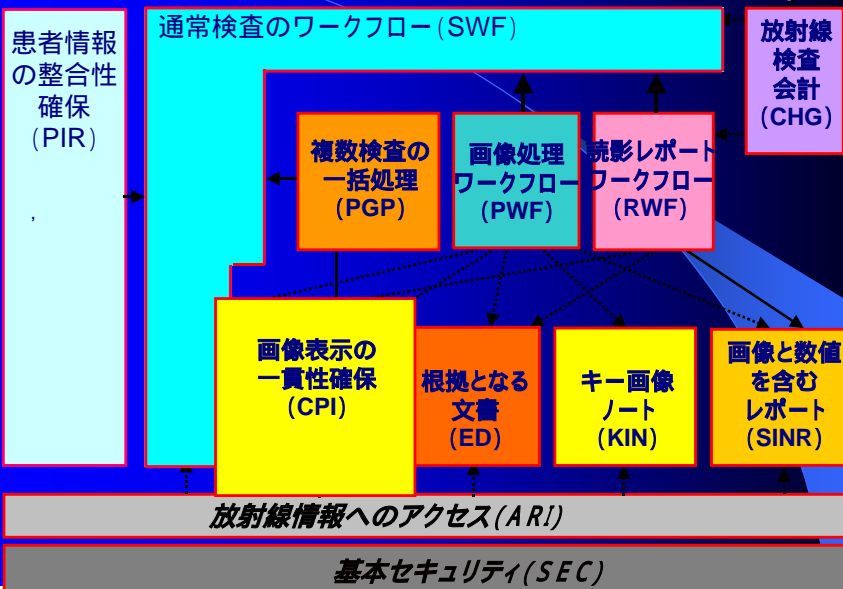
患者情報の整合性確保（PIR）

，

通常検査のワークフロー（SWF）

放射線検査会計（CHG）

複数検査の一括処理（PGP）

画像処理ワークフロー（PWF）

読影レポートワークフロー（RWF）

画像表示の一貫性確保（CPI）

根拠となる文書（ED）

キー画像ノート（KIN）

画像と数値を含むレポート（SINR）

放射線情報へのアクセス（ARI）

基本セキュリティ（SEC）